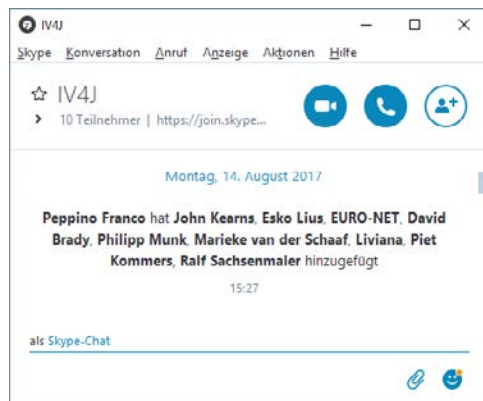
IV4J

Skype Konversation Anruf Anzeige Aktionen Hilfe

IV4J

10 Teilnehmer | https://join.skype...

Montag, 14. August 2017

Peppino Franco hat John Kearns, Esko Lius, EURO-NET, David Brady, Philipp Munk, Marieke van der Schaaf, Liviana, Piet Kommers, Ralf Sachsenmaler hinzugefügt

15:27

als Skype-Chat